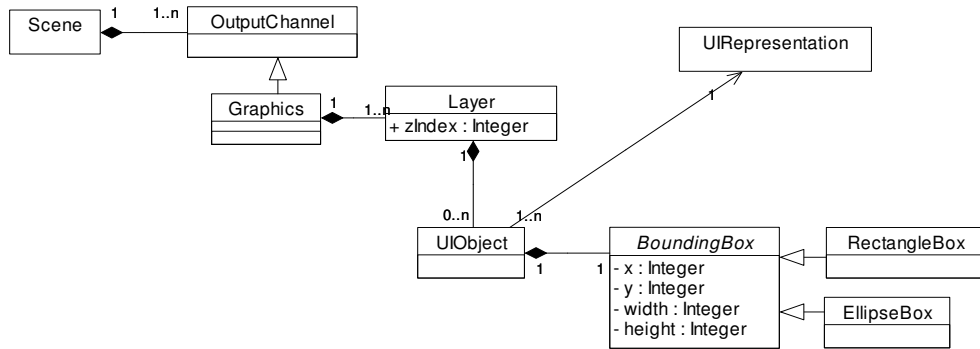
Scene

1

1..n

OutputChannel

UIRepresentation

Graphics

1

1..n

Layer

+ zIndex : Integer

1

1

0..n

1..n

UIObject

1

1

BoundingBox

- x : Integer
- y : Integer
- width : Integer
- height : Integer

RectangleBox

EllipseBox